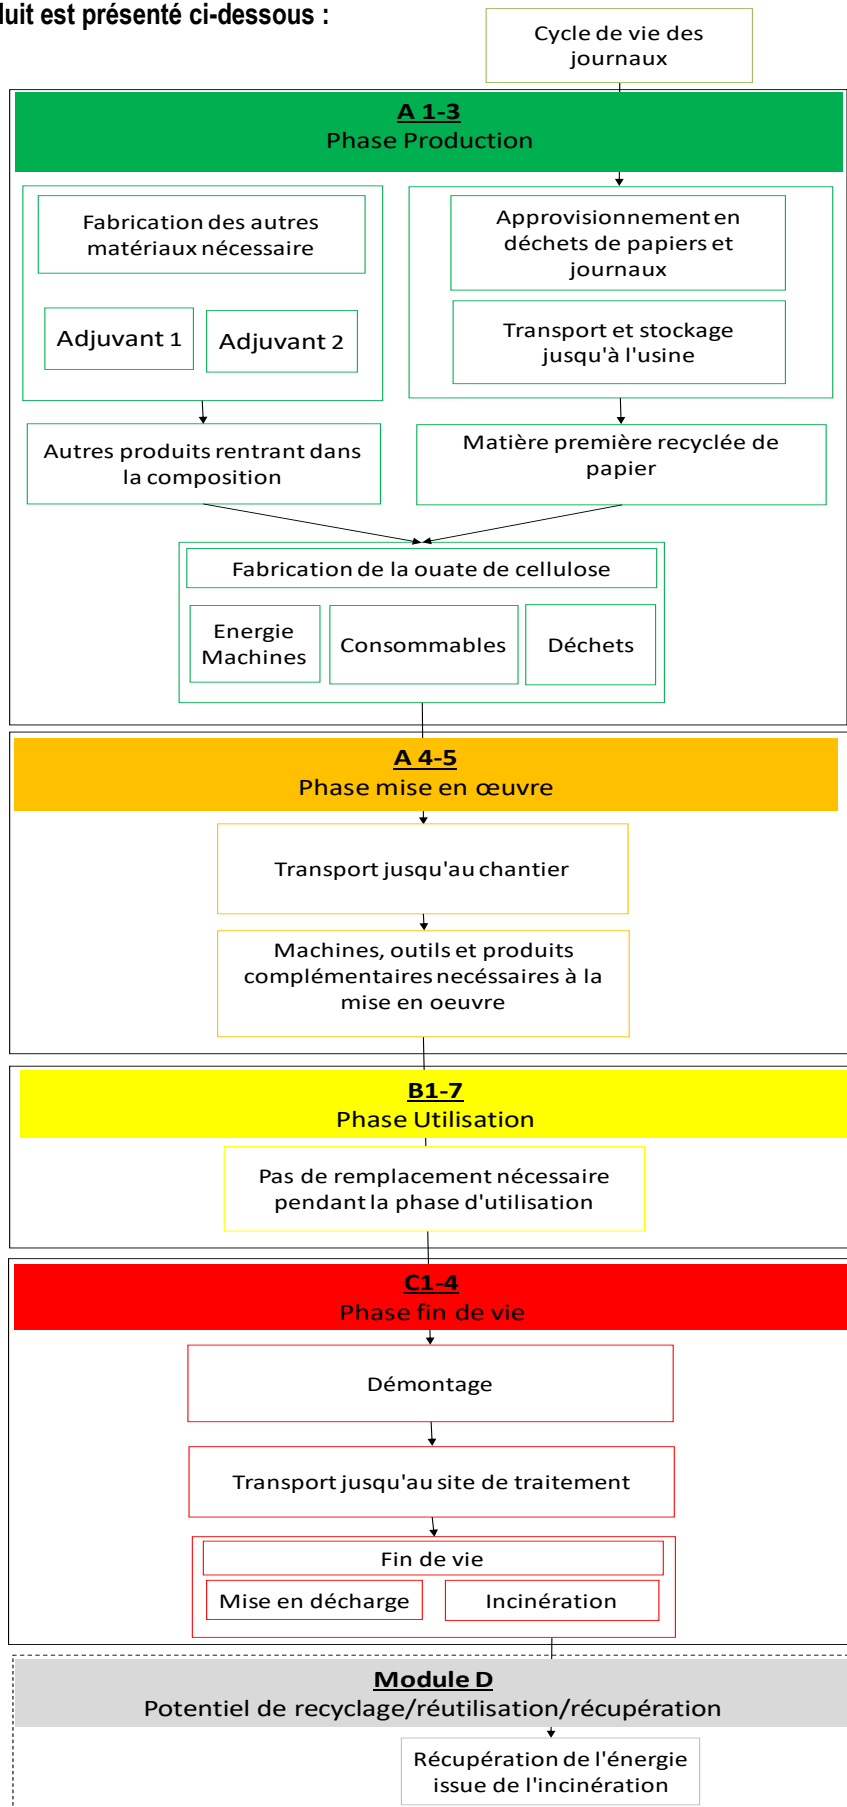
luit est présenté ci-dessous :

Cycle de vie des journaux

A 1-3
Phase Production

Fabrication des autres matériaux nécessaire

Adjuvant 1

Adjuvant 2

Approvisionnement en déchets de papiers et journaux

Transport et stockage jusqu'à l'usine

Autres produits rentrant dans la composition

Matière première recyclée de papier

Fabrication de la ouate de cellulose

Energie Machines

Consommables

Déchets

A 4-5
Phase mise en œuvre

Transport jusqu'au chantier

Machines, outils et produits complémentaires necéssaires à la mise en oeuvre

B1-7
Phase Utilisation

Pas de remplacement nécessaire pendant la phase d'utilisation

C1-4
Phase fin de vie

Démontage

Transport jusqu'au site de traitement

Fin de vie

Mise en décharge

Incinération

Module D
Potentiel de recyclage/réutilisation/récupération

Récupération de l'énergie issue de l'incinération